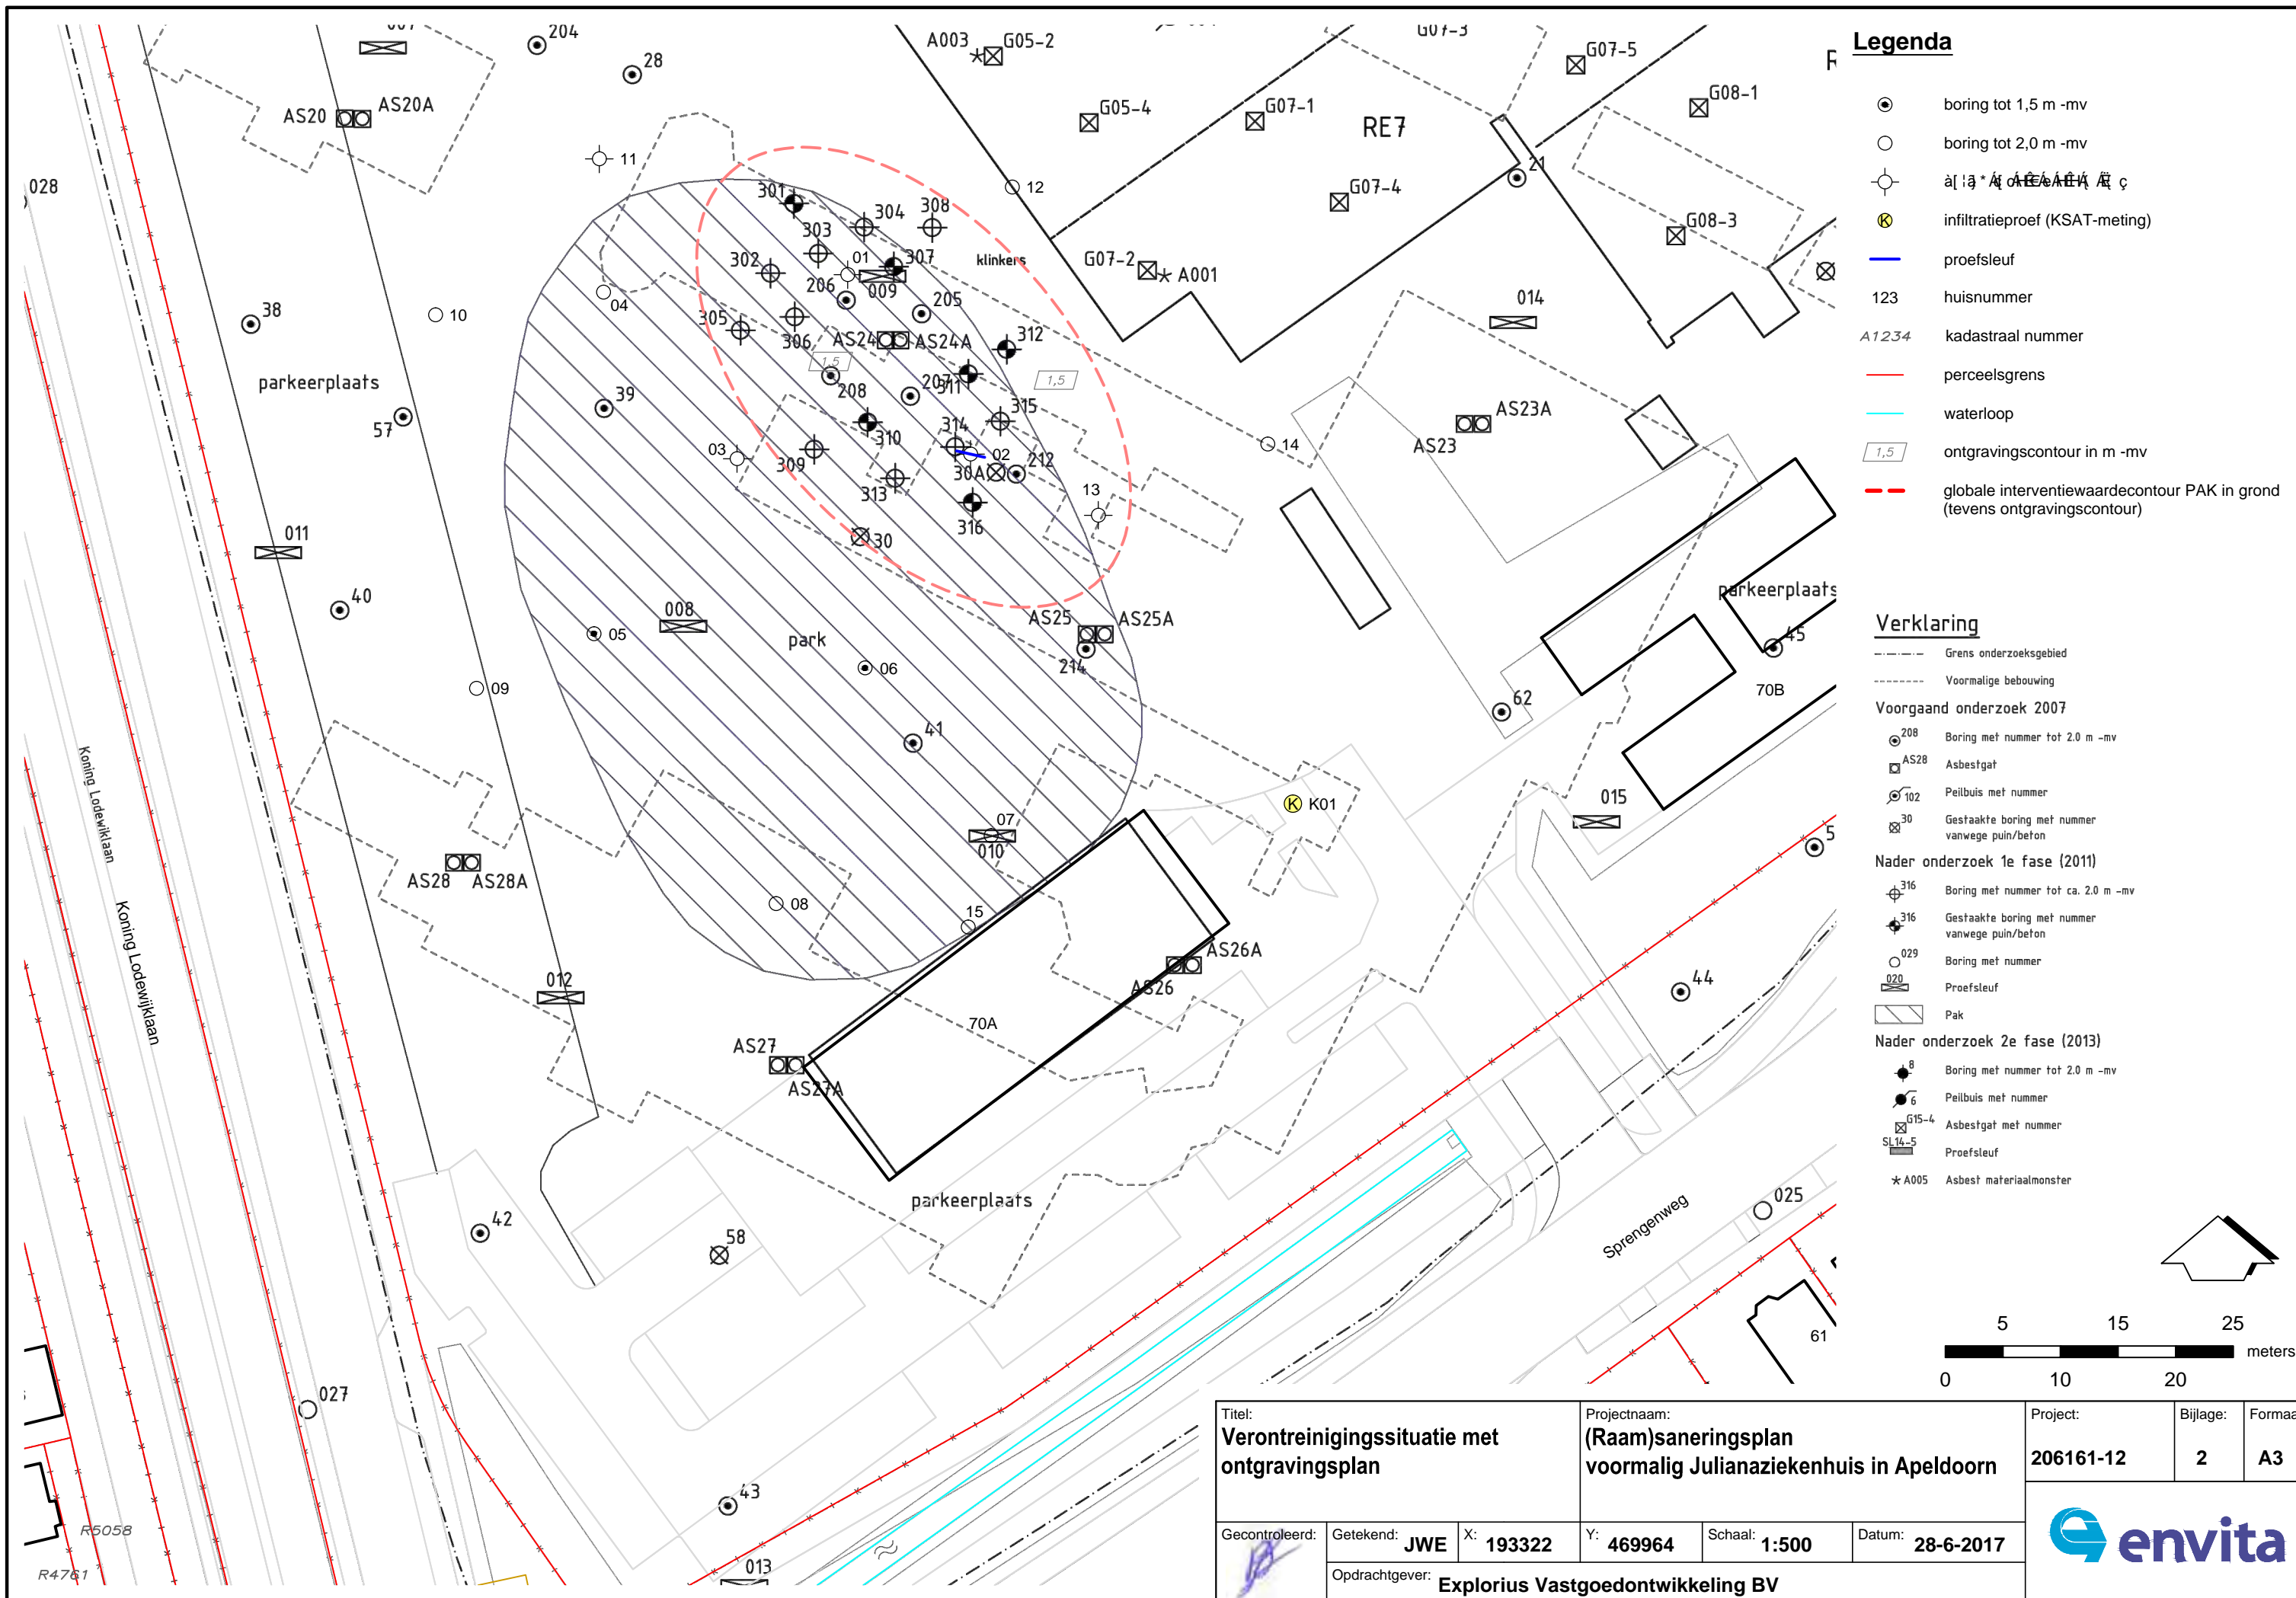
Legenda
boring tot 1,5 m -mv
boring tot 2,0 m -mv
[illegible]
infiltratieproef (KSAT-meting)
proefsleuf
123 huisnummer
A1234 kadastraal nummer
perceelsgrens
waterloop
1,5 ontgravingscontour in m -mv
globale interventiewaardecontour PAK in grond (tevens ontgravingscontour)

Verklaring
Grens onderzoeksgebied
Voormalige bebouwing
Voorgaand onderzoek 2007
208 Boring met nummer tot 2.0 m -mv
AS28 Asbestgat
102 Peilbuis met nummer
30 Gestaakte boring met nummer vanwege puin/beton
Nader onderzoek 1e fase (2011)
316 Boring met nummer tot ca. 2.0 m -mv
316 Gestaakte boring met nummer vanwege puin/beton
029 Boring met nummer
020 Proefsleuf
Pak
Nader onderzoek 2e fase (2013)
8 Boring met nummer tot 2.0 m -mv
6 Peilbuis met nummer
G15-4 Asbestgat met nummer
SL14-5 Proefsleuf
A005 Asbest materiaalmonster

5 15 25
0 10 20 meters

204 28 A003 G05-2 G05-4 G07-1 G07-3 G07-5 G08-1 RE7 AS20 AS20A 11 12 21 G07-4 G08-3 028 301 304 308 303 302 01 307 klinkers G07-2 A001 206 009 205 04 38 10 305 306 AS24 AS24A 312 014 parkeerplaats 208 207 311 1,5 57 39 315 310 314 14 AS23A AS23 03 309 02 212 30A 313 13 316 30 011 40 AS25 AS25A 008 park 05 06 214 09 parkeerplaats 45 62 70B 41 K01 07 010 015 Koning Lodewiklaan Koning Lodewijklaan AS28 AS28A 08 15 AS26A AS26 012 44 70A AS27 AS27A parkeerplaats 42 58 Sprengenweg 025 61 027 43 R5058 R4761 013

Titel:
Verontreinigingssituatie met ontgravingsplan
Projectnaam:
(Raam)saneringsplan voormalig Julianaziekenhuis in Apeldoorn
Project: 206161-12
Bijlage: 2
Formaat: A3
Gecontroleerd:
Getekend: JWE
X: 193322
Y: 469964
Schaal: 1:500
Datum: 28-6-2017
Opdrachtgever: Explorius Vastgoedontwikkeling BV
envita